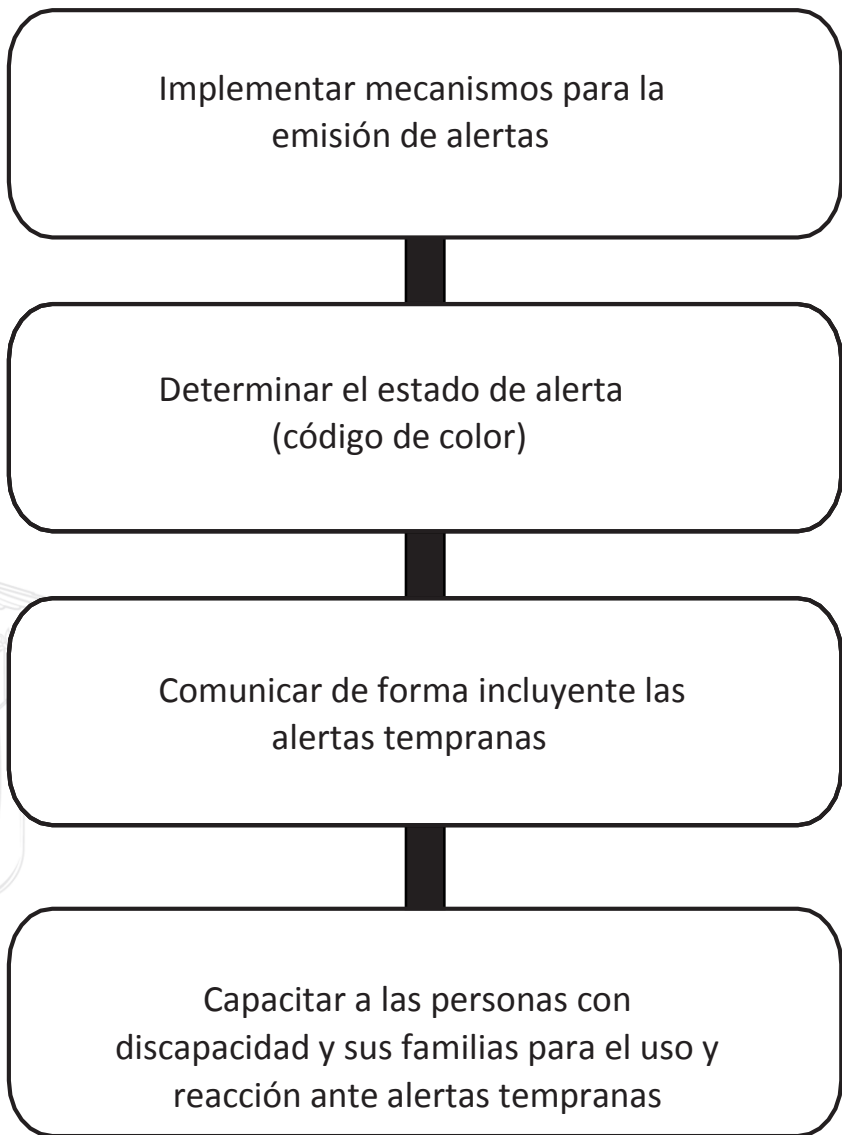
Implementar mecanismos para la emisión de alertas

Determinar el estado de alerta (código de color)

Comunicar de forma incluyente las alertas tempranas

Capacitar a las personas con discapacidad y sus familias para el uso y reacción ante alertas tempranas